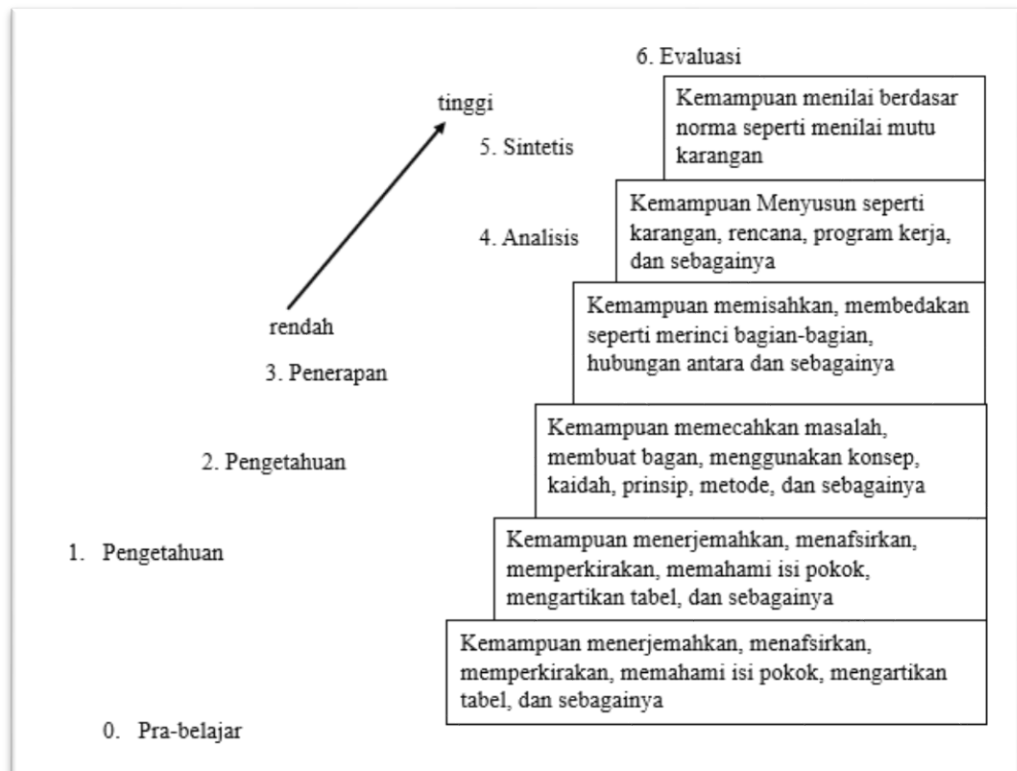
6. Evaluasi

tinggi

5. Sintetis

Kemampuan menilai berdasar norma seperti menilai mutu karangan

4. Analisis

Kemampuan Menyusun seperti karangan, rencana, program kerja, dan sebagainya

rendah

3. Penerapan

Kemampuan memisahkan, membedakan seperti merinci bagian-bagian, hubungan antara dan sebagainya

2. Pengetahuan

Kemampuan memecahkan masalah, membuat bagan, menggunakan konsep, kaidah, prinsip, metode, dan sebagainya

1. Pengetahuan

Kemampuan menerjemahkan, menafsirkan, memperkirakan, memahami isi pokok, mengartikan tabel, dan sebagainya

Kemampuan menerjemahkan, menafsirkan, memperkirakan, memahami isi pokok, mengartikan tabel, dan sebagainya

0. Pra-belajar